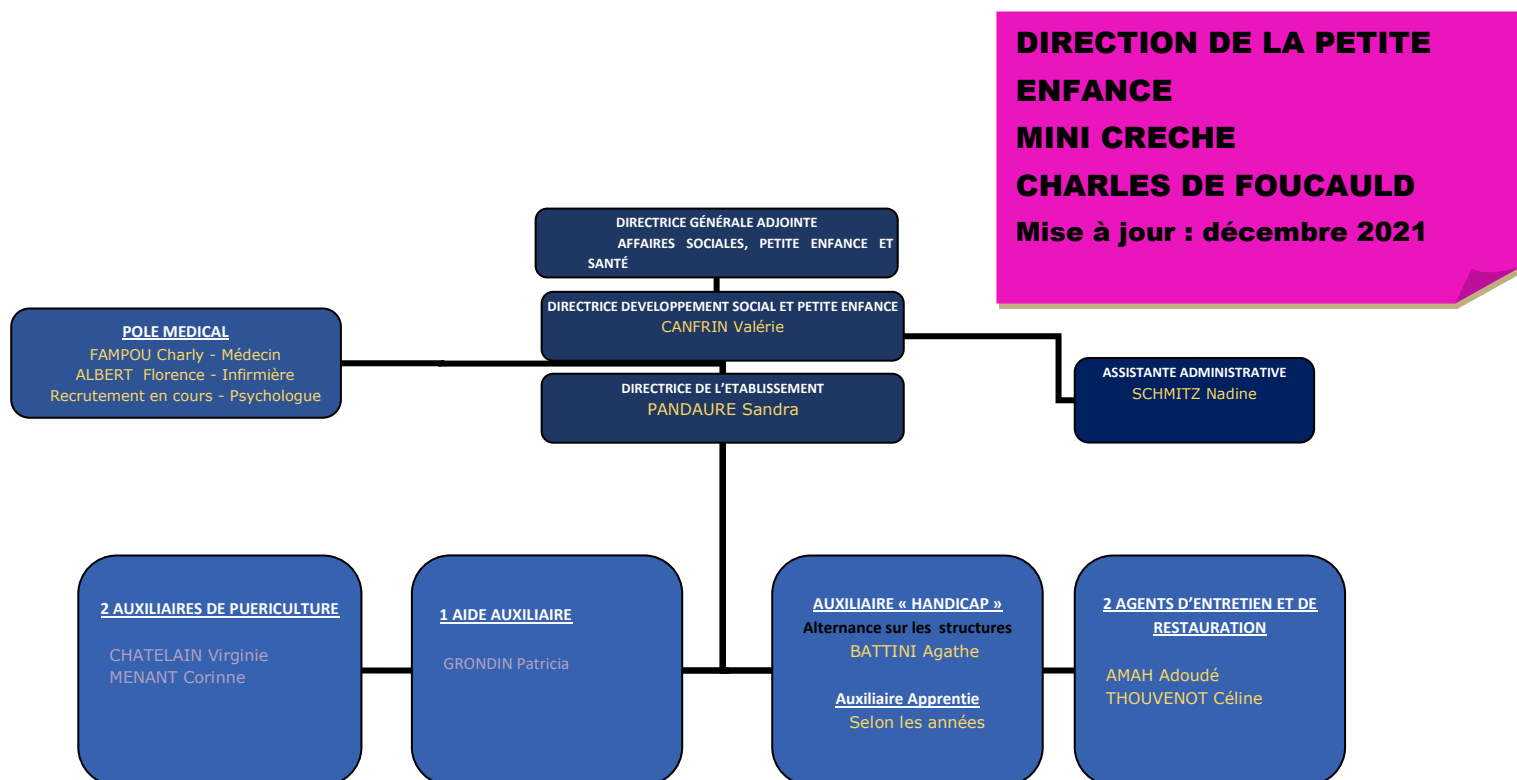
DIRECTION DE LA PETITE ENFANCE
MINI CRECHE
CHARLES DE FOUCAULD
Mise à jour : décembre 2021

DIRECTRICE GÉNÉRALE ADJOINTE
AFFAIRES SOCIALES, PETITE ENFANCE ET SANTÉ

DIRECTRICE DEVELOPPEMENT SOCIAL ET PETITE ENFANCE
CANFRIN Valérie

POLE MEDICAL
FAMPOU Charly - Médecin
ALBERT Florence - Infirmière
Recrutement en cours - Psychologue

DIRECTRICE DE L'ETABLISSEMENT
PANDAURE Sandra

ASSISTANTE ADMINISTRATIVE
SCHMITZ Nadine

2 AUXILIAIRES DE PUERICULTURE
CHATELAIN Virginie
MENANT Corinne

1 AIDE AUXILIAIRE
GRONDIN Patricia

AUXILIAIRE « HANDICAP »
Alternance sur les structures
BATTINI Agathe

Auxiliaire Apprentie
Selon les années

2 AGENTS D'ENTRETIEN ET DE RESTAURATION
AMAH Adoudé
THOUVENOT Céline